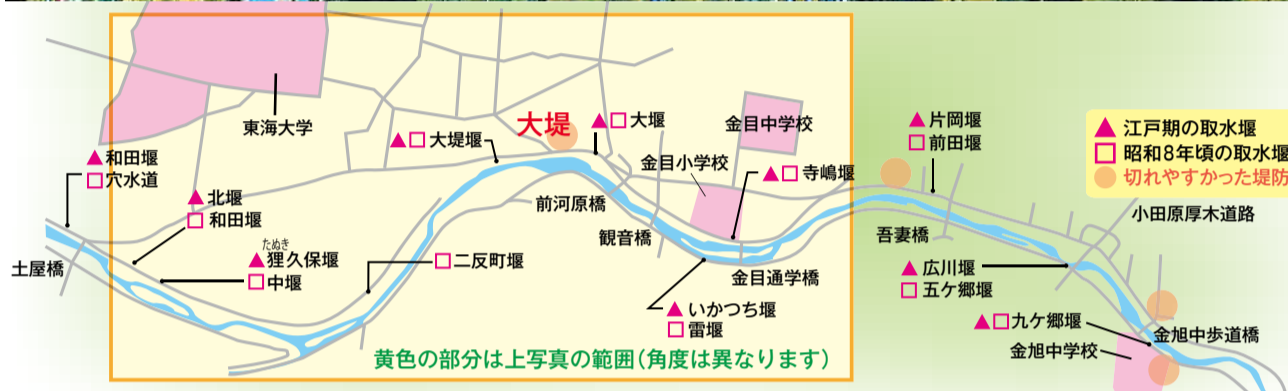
東海大学

▲□大堤堰

大堤

▲□大堰

金目中学校

金目小学校

▲□寺嶋堰

▲片岡堰
□前田堰

▲江戸期の取水堰
□昭和8年頃の取水堰
切れやすかった堤防

▲和田堰
□穴水道

▲北堰
□和田堰

前河原橋

観音橋

吾妻橋

小田原厚木道路

土屋橋

たぬき
▲狸久保堰
□中堰

□二反町堰

金目通学橋

▲広川堰
□五ケ郷堰

▲いかつち堰
□雷堰

▲□九ケ郷堰

金旭中歩道橋

金旭中学校

黄色の部分は上写真の範囲(角度は異なります)